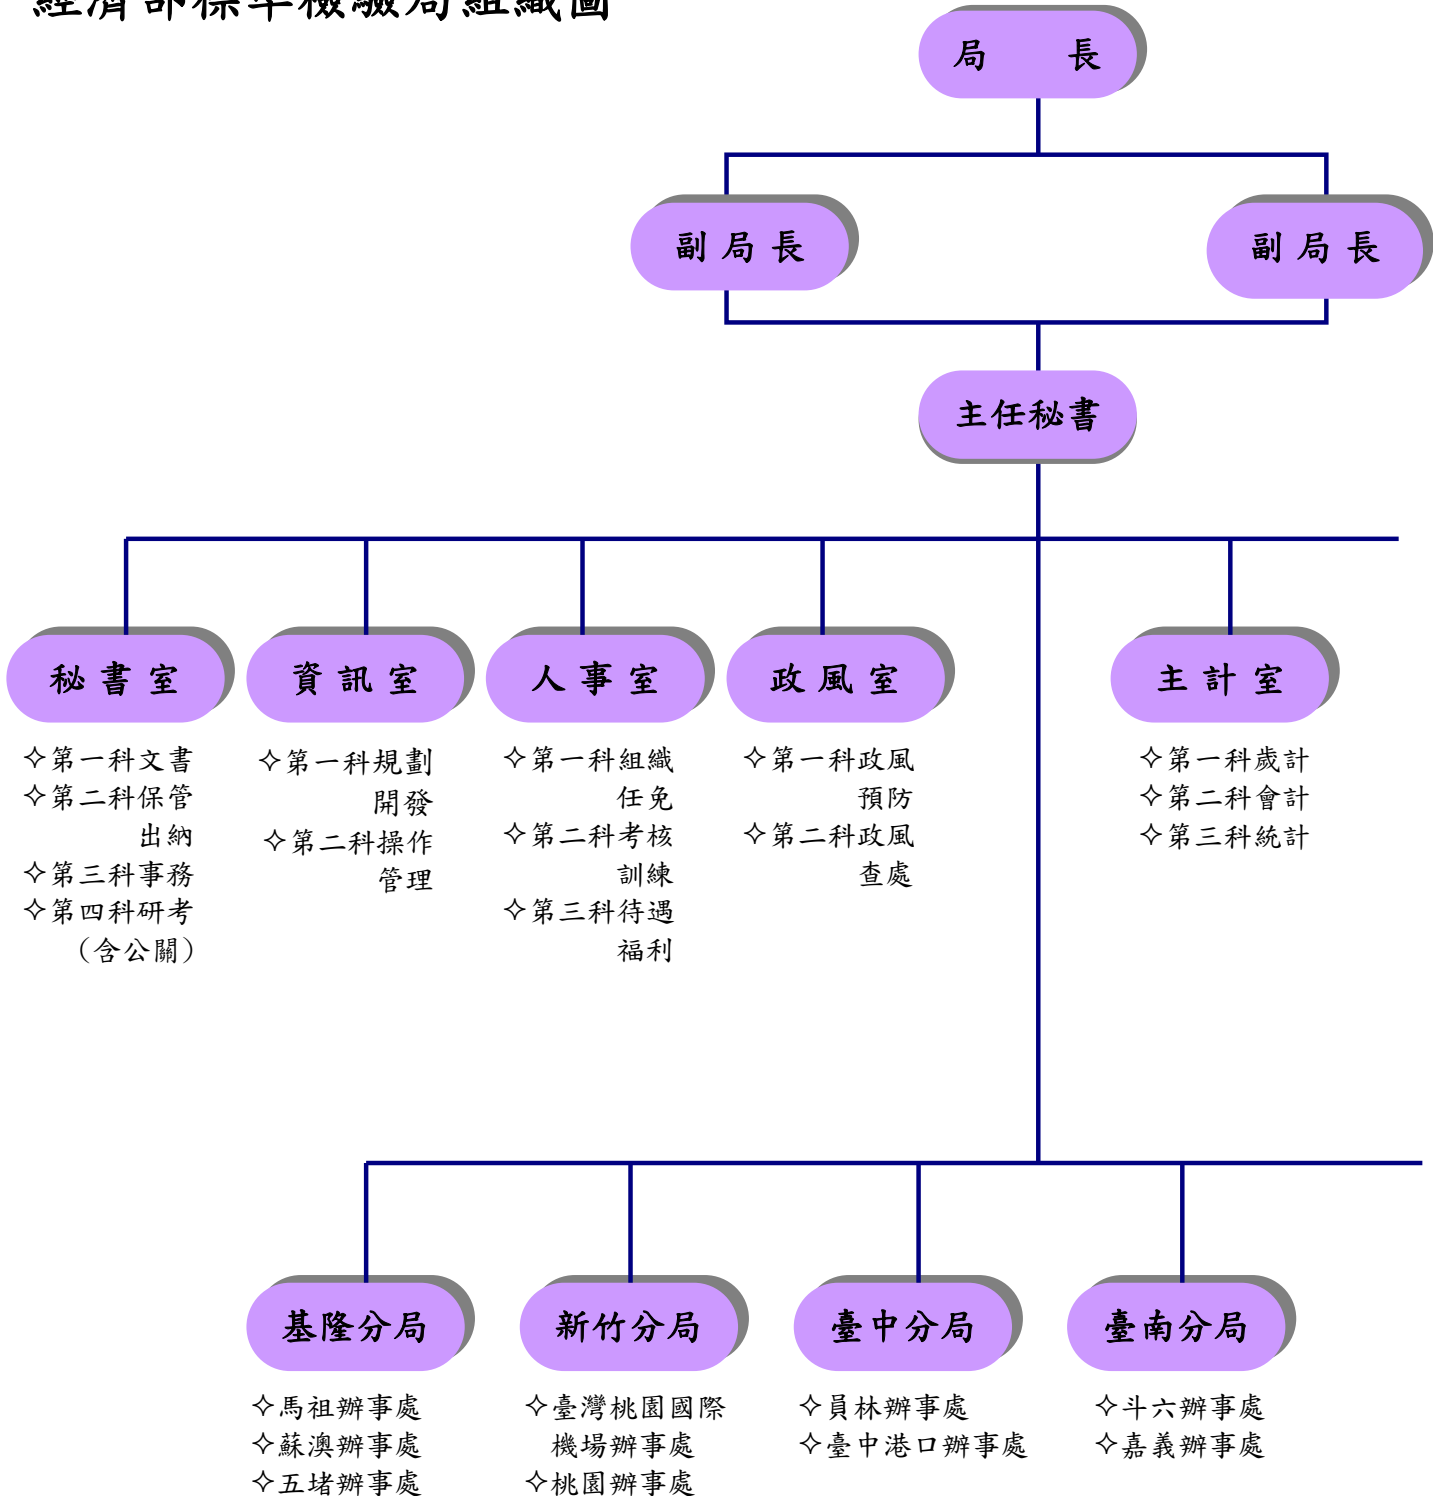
經濟部標準檢驗局組織圖

局 長

副局長

副局長

主任秘書

秘書室

✧第一科文書
✧第二科保管出納
✧第三科事務
✧第四科研考（含公關）

資訊室

✧第一科規劃開發
✧第二科操作管理

人事室

✧第一科組織任免
✧第二科考核訓練
✧第三科待遇福利

政風室

✧第一科政風預防
✧第二科政風查處

主計室

✧第一科歲計
✧第二科會計
✧第三科統計

基隆分局

✧馬祖辦事處
✧蘇澳辦事處
✧五堵辦事處

新竹分局

✧臺灣桃園國際機場辦事處
✧桃園辦事處

臺中分局

✧員林辦事處
✧臺中港口辦事處

臺南分局

✧斗六辦事處
✧嘉義辦事處